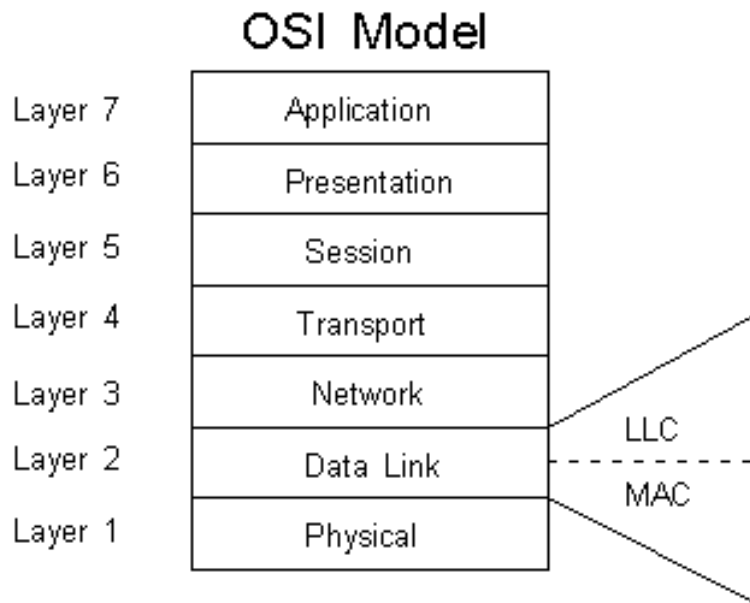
OSI Model

| | |
|---|---|
| Layer 7 | Application |
| Layer 6 | Presentation |
| Layer 5 | Session |
| Layer 4 | Transport |
| Layer 3 | Network |
| Layer 2 | Data Link |
| Layer 1 | Physical |

LLC

MAC